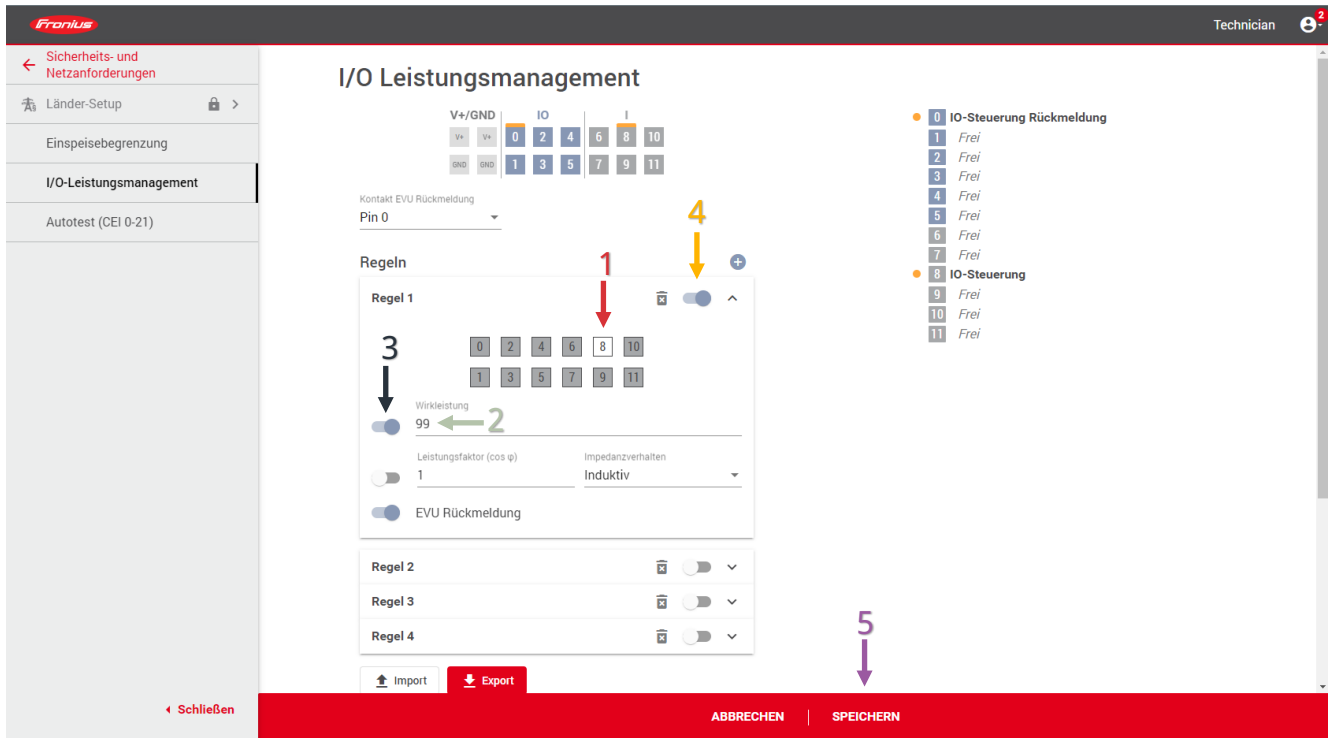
Fronius

Technician 2

Sicherheits- und Netzanforderungen

Länder-Setup

Einspeisebegrenzung

I/O-Leistungsmanagement

Autotest (CEI 0-21)

Schließen

I/O Leistungsmanagement

| V+/GND | | IO | | | I | | |
|---|---|---|---|---|---|---|---|
| V+ | V+ | 0 | 2 | 4 | 6 | 8 | 10 |
| GND | GND | 1 | 3 | 5 | 7 | 9 | 11 |

Kontakt EVU Rückmeldung
Pin 0

Regeln

Regel 1

1

4

3

0 2 4 6 8 10
1 3 5 7 9 11

Wirkleistung
99
2

Leistungsfaktor (cos φ)
1

Impedanzverhalten
Induktiv

EVU Rückmeldung

Regel 2

Regel 3

Regel 4

Import

Export

5

ABBRECHEN

SPEICHERN

0 IO-Steuerung Rückmeldung
1 Frei
2 Frei
3 Frei
4 Frei
5 Frei
6 Frei
7 Frei
8 IO-Steuerung
9 Frei
10 Frei
11 Frei